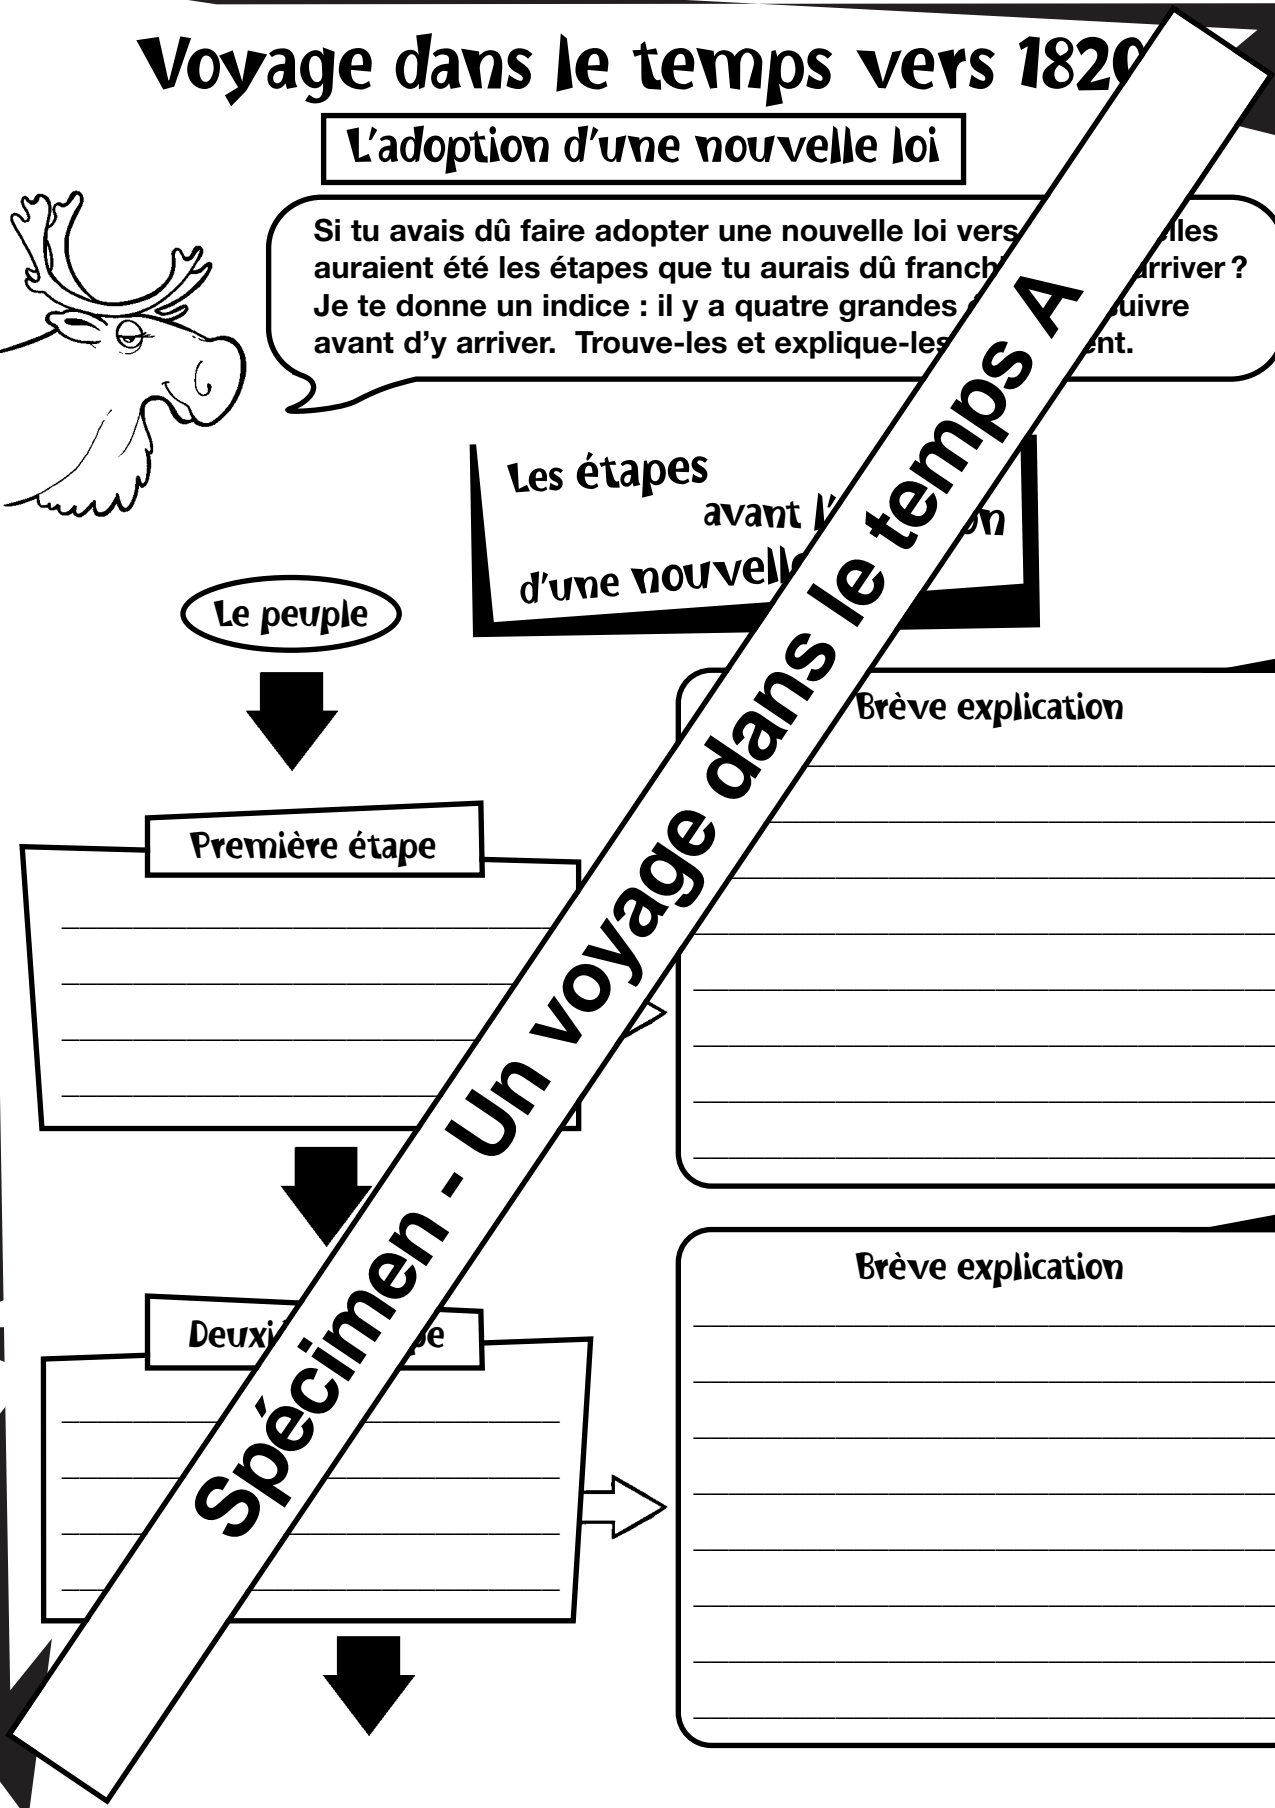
Voyage dans le temps vers 182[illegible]

L'adoption d'une nouvelle loi

Si tu avais dû faire adopter une nouvelle loi vers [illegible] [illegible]lles auraient été les étapes que tu aurais dû franch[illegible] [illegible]rriver ? Je te donne un indice : il y a quatre grandes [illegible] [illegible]uivre avant d'y arriver. Trouve-les et explique-les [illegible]ent.

Les étapes avant l'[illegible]on d'une nouvell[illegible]

Le peuple

Brève explication

Première étape

Brève explication

Deuxi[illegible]e

Spécimen - Un voyage dans le temps A